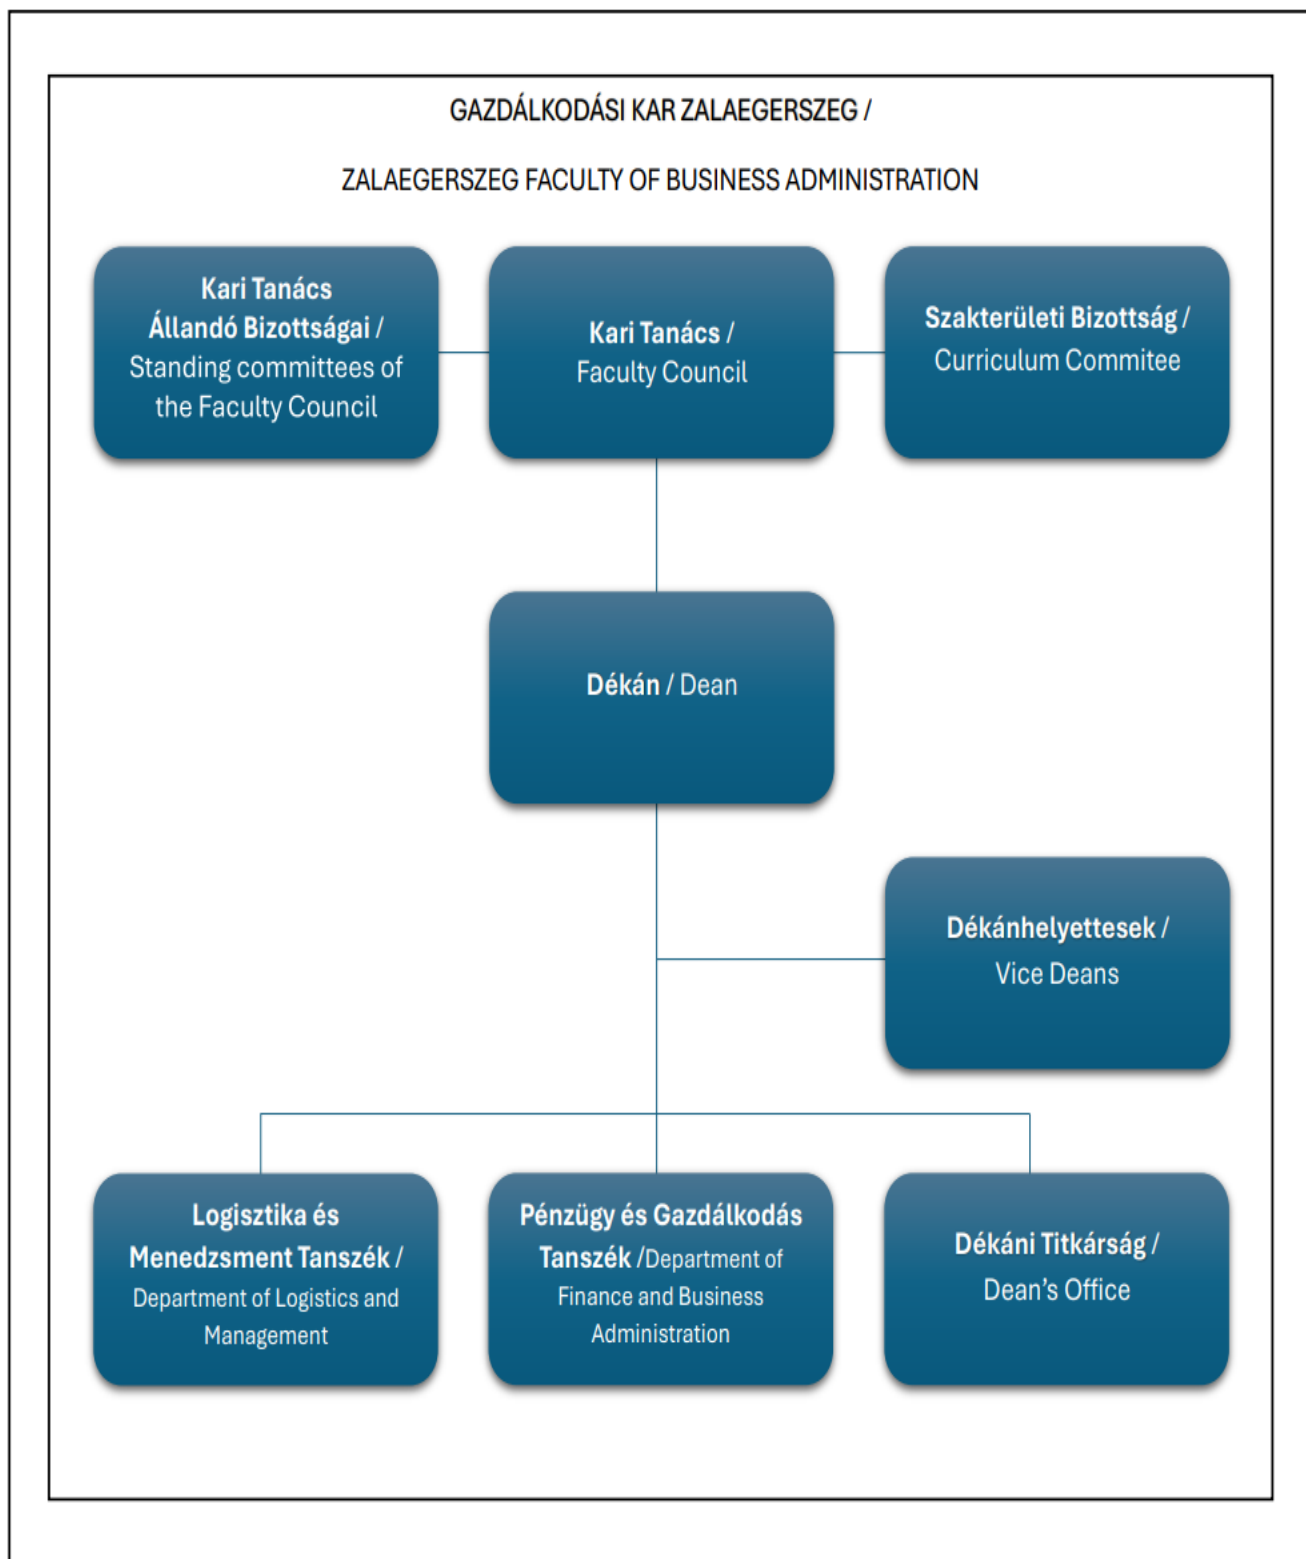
GAZDÁLKODÁSI KAR ZALAEGERSZEG /

ZALAEGERSZEG FACULTY OF BUSINESS ADMINISTRATION

Kari Tanács Állandó Bizottságai / Standing committees of the Faculty Council

Kari Tanács / Faculty Council

Szakterületi Bizottság / Curriculum Commitee

Dékán / Dean

Dékánhelyettesek / Vice Deans

Logisztika és Menedzsment Tanszék / Department of Logistics and Management

Pénzügy és Gazdálkodás Tanszék /Department of Finance and Business Administration

Dékáni Titkárság / Dean's Office